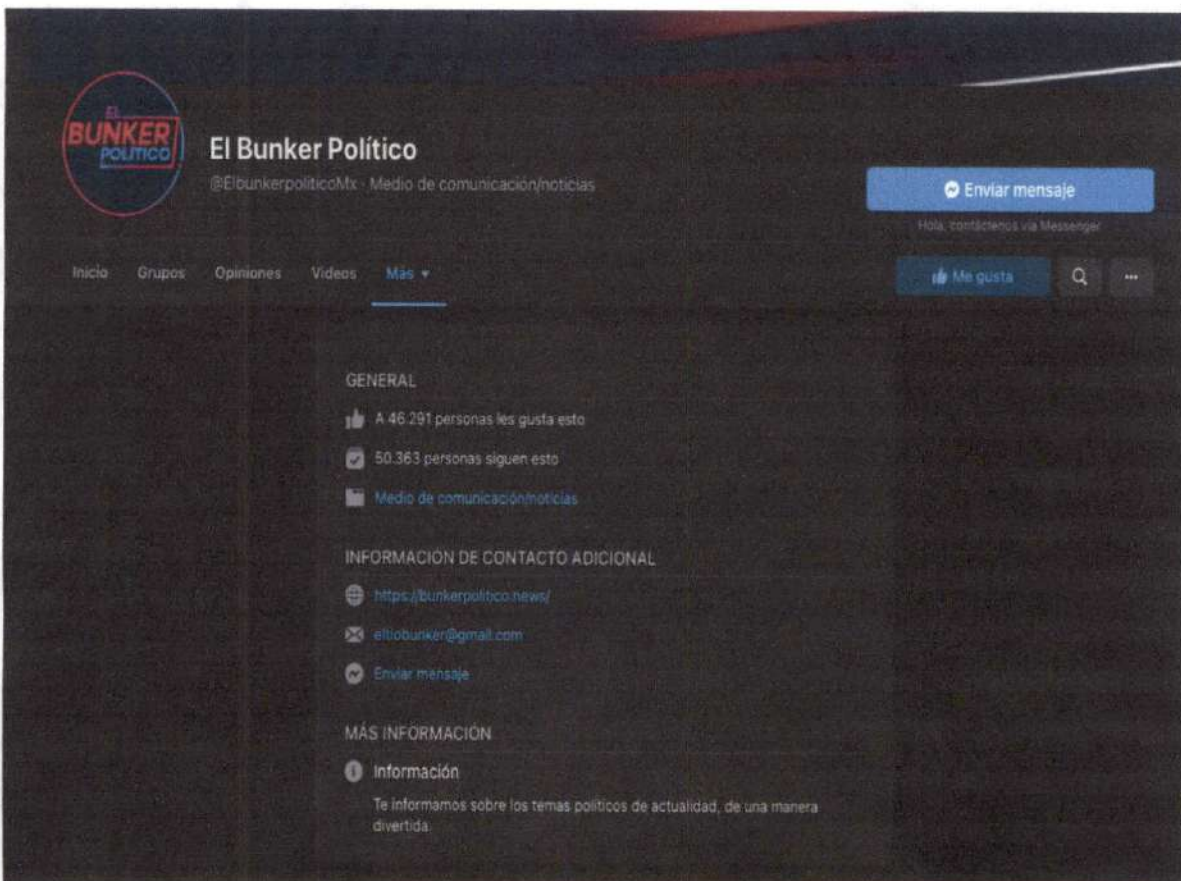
EL BUNKER POLÍTICO

El Bunker Político
@ElbunkerpoliticoMx · Medio de comunicación/noticias

Enviar mensaje
Hola, contáctenos vía Messenger

Inicio Grupos Opiniones Videos Más ▾

Me gusta

GENERAL

A 46.291 personas les gusta esto

50.363 personas siguen esto

Medio de comunicación/noticias

INFORMACIÓN DE CONTACTO ADICIONAL

https://bunkerpolitico.news/

eltiobunker@gmail.com

Enviar mensaje

MÁS INFORMACIÓN

Información

Te informamos sobre los temas políticos de actualidad, de una manera divertida.